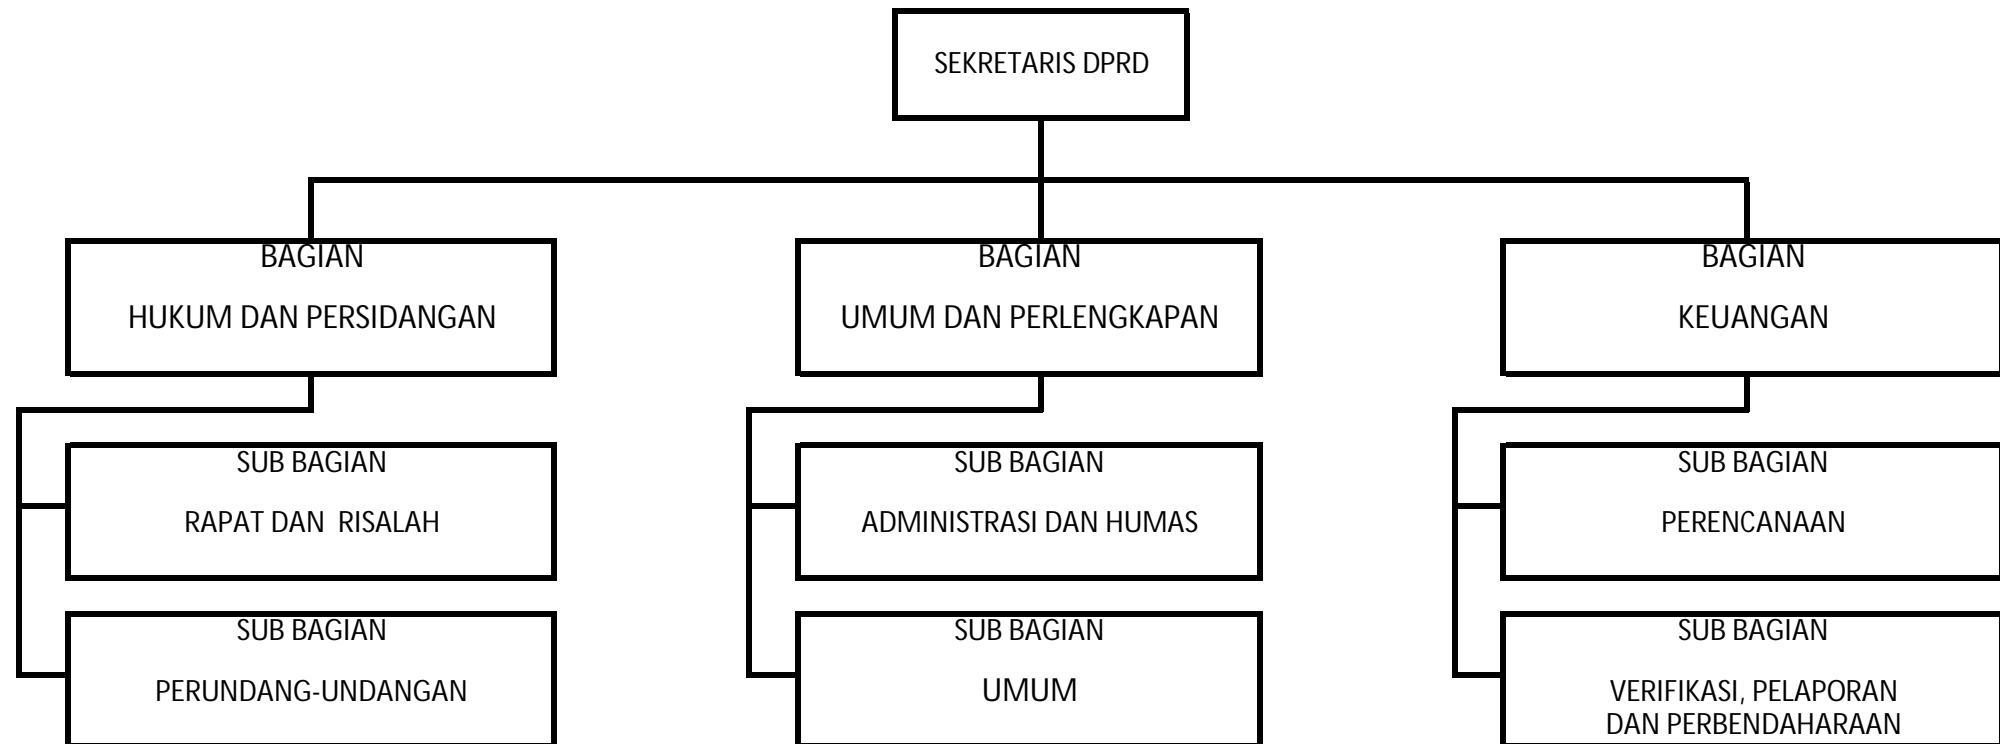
SEKRETARIS DPRD

BAGIAN
HUKUM DAN PERSIDANGAN

SUB BAGIAN
RAPAT DAN RISALAH

SUB BAGIAN
PERUNDANG-UNDANGAN

BAGIAN
UMUM DAN PERLENGKAPAN

SUB BAGIAN
ADMINISTRASI DAN HUMAS

SUB BAGIAN
UMUM

BAGIAN
KEUANGAN

SUB BAGIAN
PERENCANAAN

SUB BAGIAN
VERIFIKASI, PELAPORAN DAN PERBENDAHARAAN